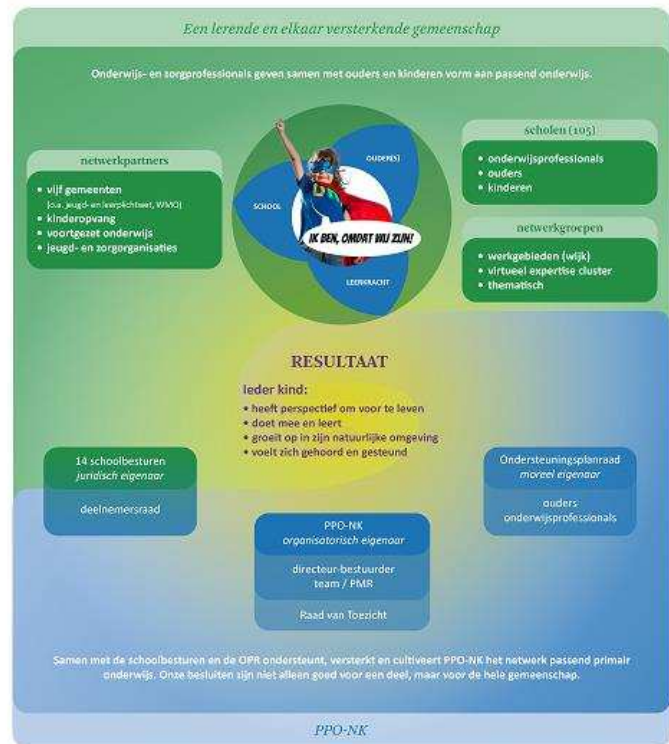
Een lerende en elkaar versterkende gemeenschap

Onderwijs- en zorgprofessionals geven samen met ouders en kinderen vorm aan passend onderwijs.

netwerkpartners
• vijf gemeenten (o.a. jeugd- en leerplichtwet, WMO)
• kinderopvang
• voortgezet onderwijs
• jeugd- en zorgorganisaties

SCHOOL
OUDER(S)
LEERKRACHT
IK BEN, OMDAT WIJ ZIJN!

scholen (105)
• onderwijsprofessionals
• ouders
• kinderen

netwerkgroepen
• werkgebieden (wijk)
• virtueel expertise cluster
• thematisch

RESULTAAT
Ieder kind:
• heeft perspectief om voor te leven
• doet mee en leert
• groeit op in zijn natuurlijke omgeving
• voelt zich gehoord en gesteund

14 schoolbesturen
juridisch eigenaar
deelnemersraad

Ondersteuningsplanraad
moreel eigenaar
ouders
onderwijsprofessionals

PPO-NK
organisatorisch eigenaar
directeur-bestuurder
team / PMR
Raad van Toezicht

Samen met de schoolbesturen en de OPR ondersteunt, versterkt en cultiveert PPO-NK het netwerk passend primair onderwijs. Onze besluiten zijn niet alleen goed voor een deel, maar voor de hele gemeenschap.

PPO-NK